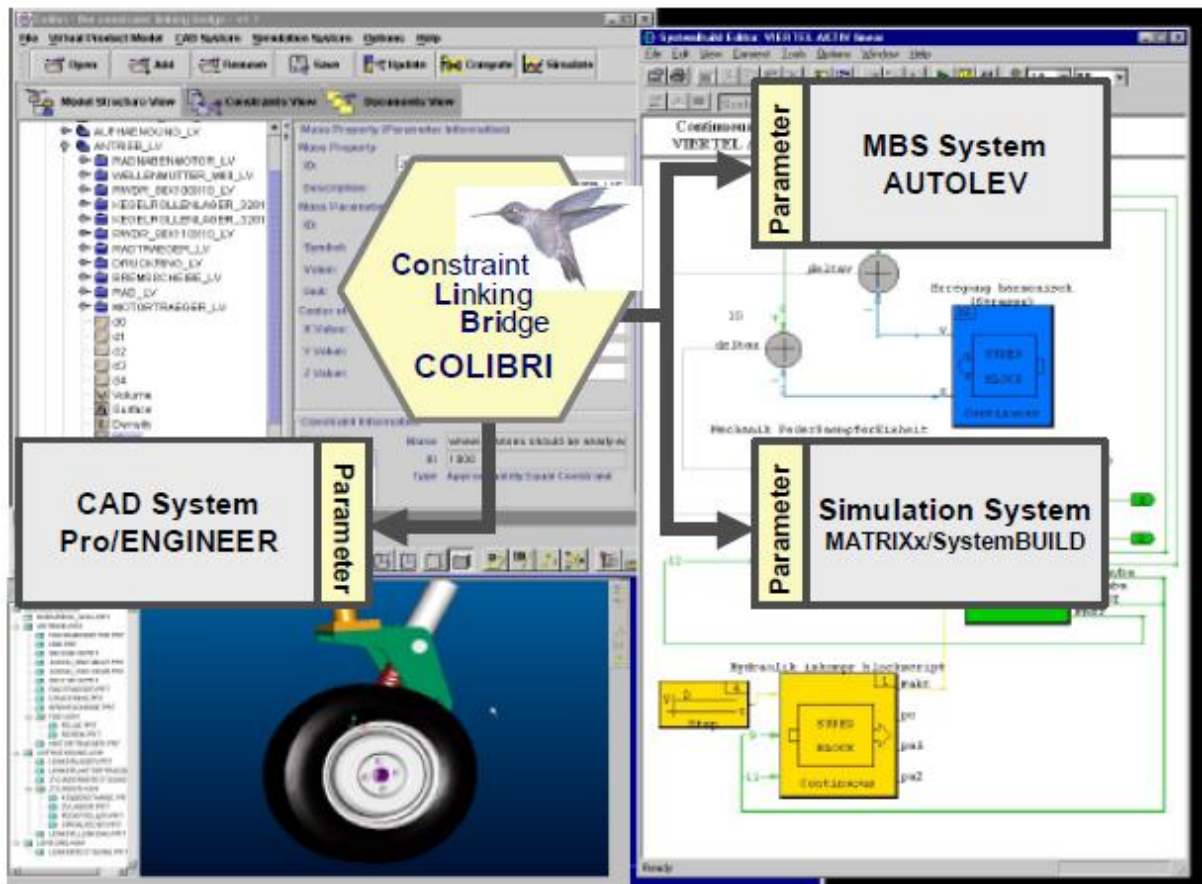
Colibri - the constraint linking bridge - v1.1

File Virtual Product Model CAD System Simulation System Options Help

Open Add Remove Save Update Compute Simulate

Model Structure View Constraints View Documents View

ALFHAENGUNG_LV
ANTRIEB_LV
RADNABENMOTOR_LV
WELLENMUTTER_M60_LV
RWDR_SEKI00110_LV
KEGELROLLENLAGER_3201
KEGELROLLENLAGER_3201
RWDR_SEKI10110_LV
RADTRAEGER_LV
DRUCKRING_LV
BREMSSCHEIBE_LV
RAD_LV
MOTORTRAEGER_LV
d0
d1
d2
d3
d4
Volume
Surface
Density

Mass Property (Parameter Information)
Mass Property
ID:
Description:
Mass Parameter
ID:
Symbol:
Value:
Unit:
Center of
X Value:
Y Value:
Z Value:

Constraint Information
Name wheel motors should be analyze
ID 1 800
Type Approximately Equal Constraint

Constraint
Linking
Bridge
COLIBRI

Parameter
MBS System
AUTOLEV

Parameter
CAD System
Pro/ENGINEER

Parameter
Simulation System
MATRIXx/SystemBUILD

SystemBuild Editor: VIERTEL AKTIV linear
File Edit View Connect Tools Options Window Help

Continuous
VIERTEL

deltav
Erregung harmonisch (Strasse)
10
deltax
STRED BLOCK
Continuous
Mechanik FederDaempferEinheit

Hydraulik inkomp blockscript
Step
STRED BLOCK
Continuous
Fakt
pc
pa1
pa2

Ready